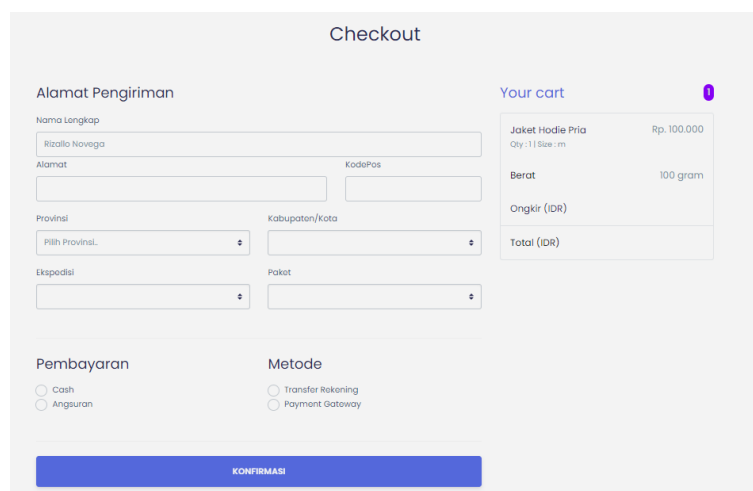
Checkout

Alamat Pengiriman

Nama Lengkap

Rizallo Novega

Alamat

KodePos

Provinsi

Pilih Provinsi..

Kabupaten/Kota

Ekspedisi

Paket

Pembayaran

Cash

Angsuran

Metode

Transfer Rekening

Payment Gateway

KONFIRMASI

Your cart

1

Jaket Hodie Pria

Rp. 100.000

Qty : 1 | Size : m

Berat

100 gram

Ongkir (IDR)

Total (IDR)